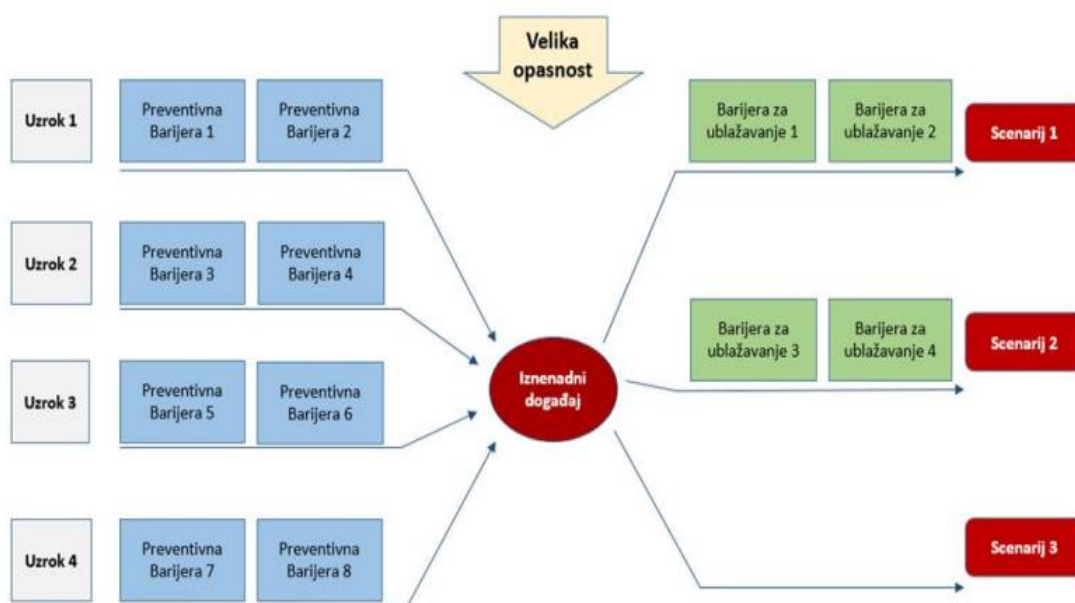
Velika opasnost

Uzrok 1

Preventivna Barijera 1

Preventivna Barijera 2

Uzrok 2

Preventivna Barijera 3

Preventivna Barijera 4

Uzrok 3

Preventivna Barijera 5

Preventivna Barijera 6

Uzrok 4

Preventivna Barijera 7

Preventivna Barijera 8

Iznenadni događaj

Barijera za ublažavanje 1

Barijera za ublažavanje 2

Scenarij 1

Barijera za ublažavanje 3

Barijera za ublažavanje 4

Scenarij 2

Scenarij 3